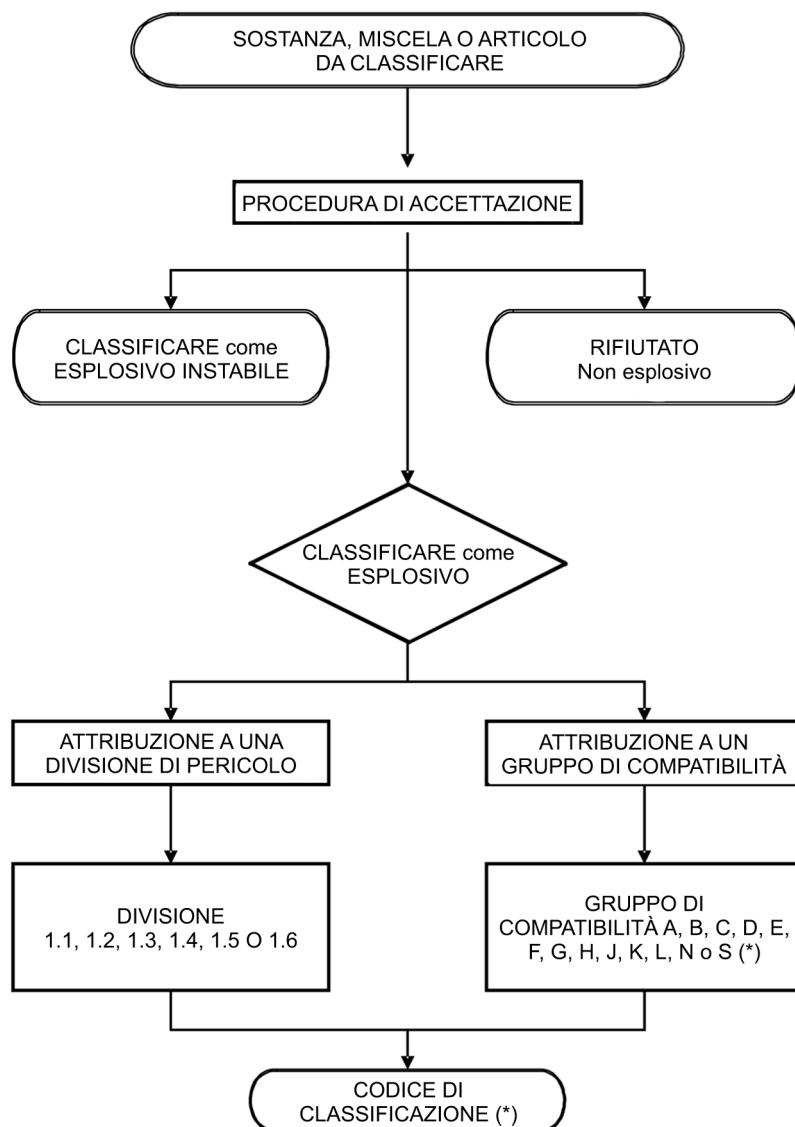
SOSTANZA, MISCELA O ARTICOLO DA CLASSIFICARE

PROCEDURA DI ACCETTAZIONE

CLASSIFICARE come ESPLOSIVO INSTABILE

RIFIUTATO Non esplosivo

CLASSIFICARE come ESPLOSIVO

ATTRIBUZIONE A UNA DIVISIONE DI PERICOLO

ATTRIBUZIONE A UN GRUPPO DI COMPATIBILITÀ

DIVISIONE 1.1, 1.2, 1.3, 1.4, 1.5 O 1.6

GRUPPO DI COMPATIBILITÀ A, B, C, D, E, F, G, H, J, K, L, N o S (*)

CODICE DI CLASSIFICAZIONE (*)